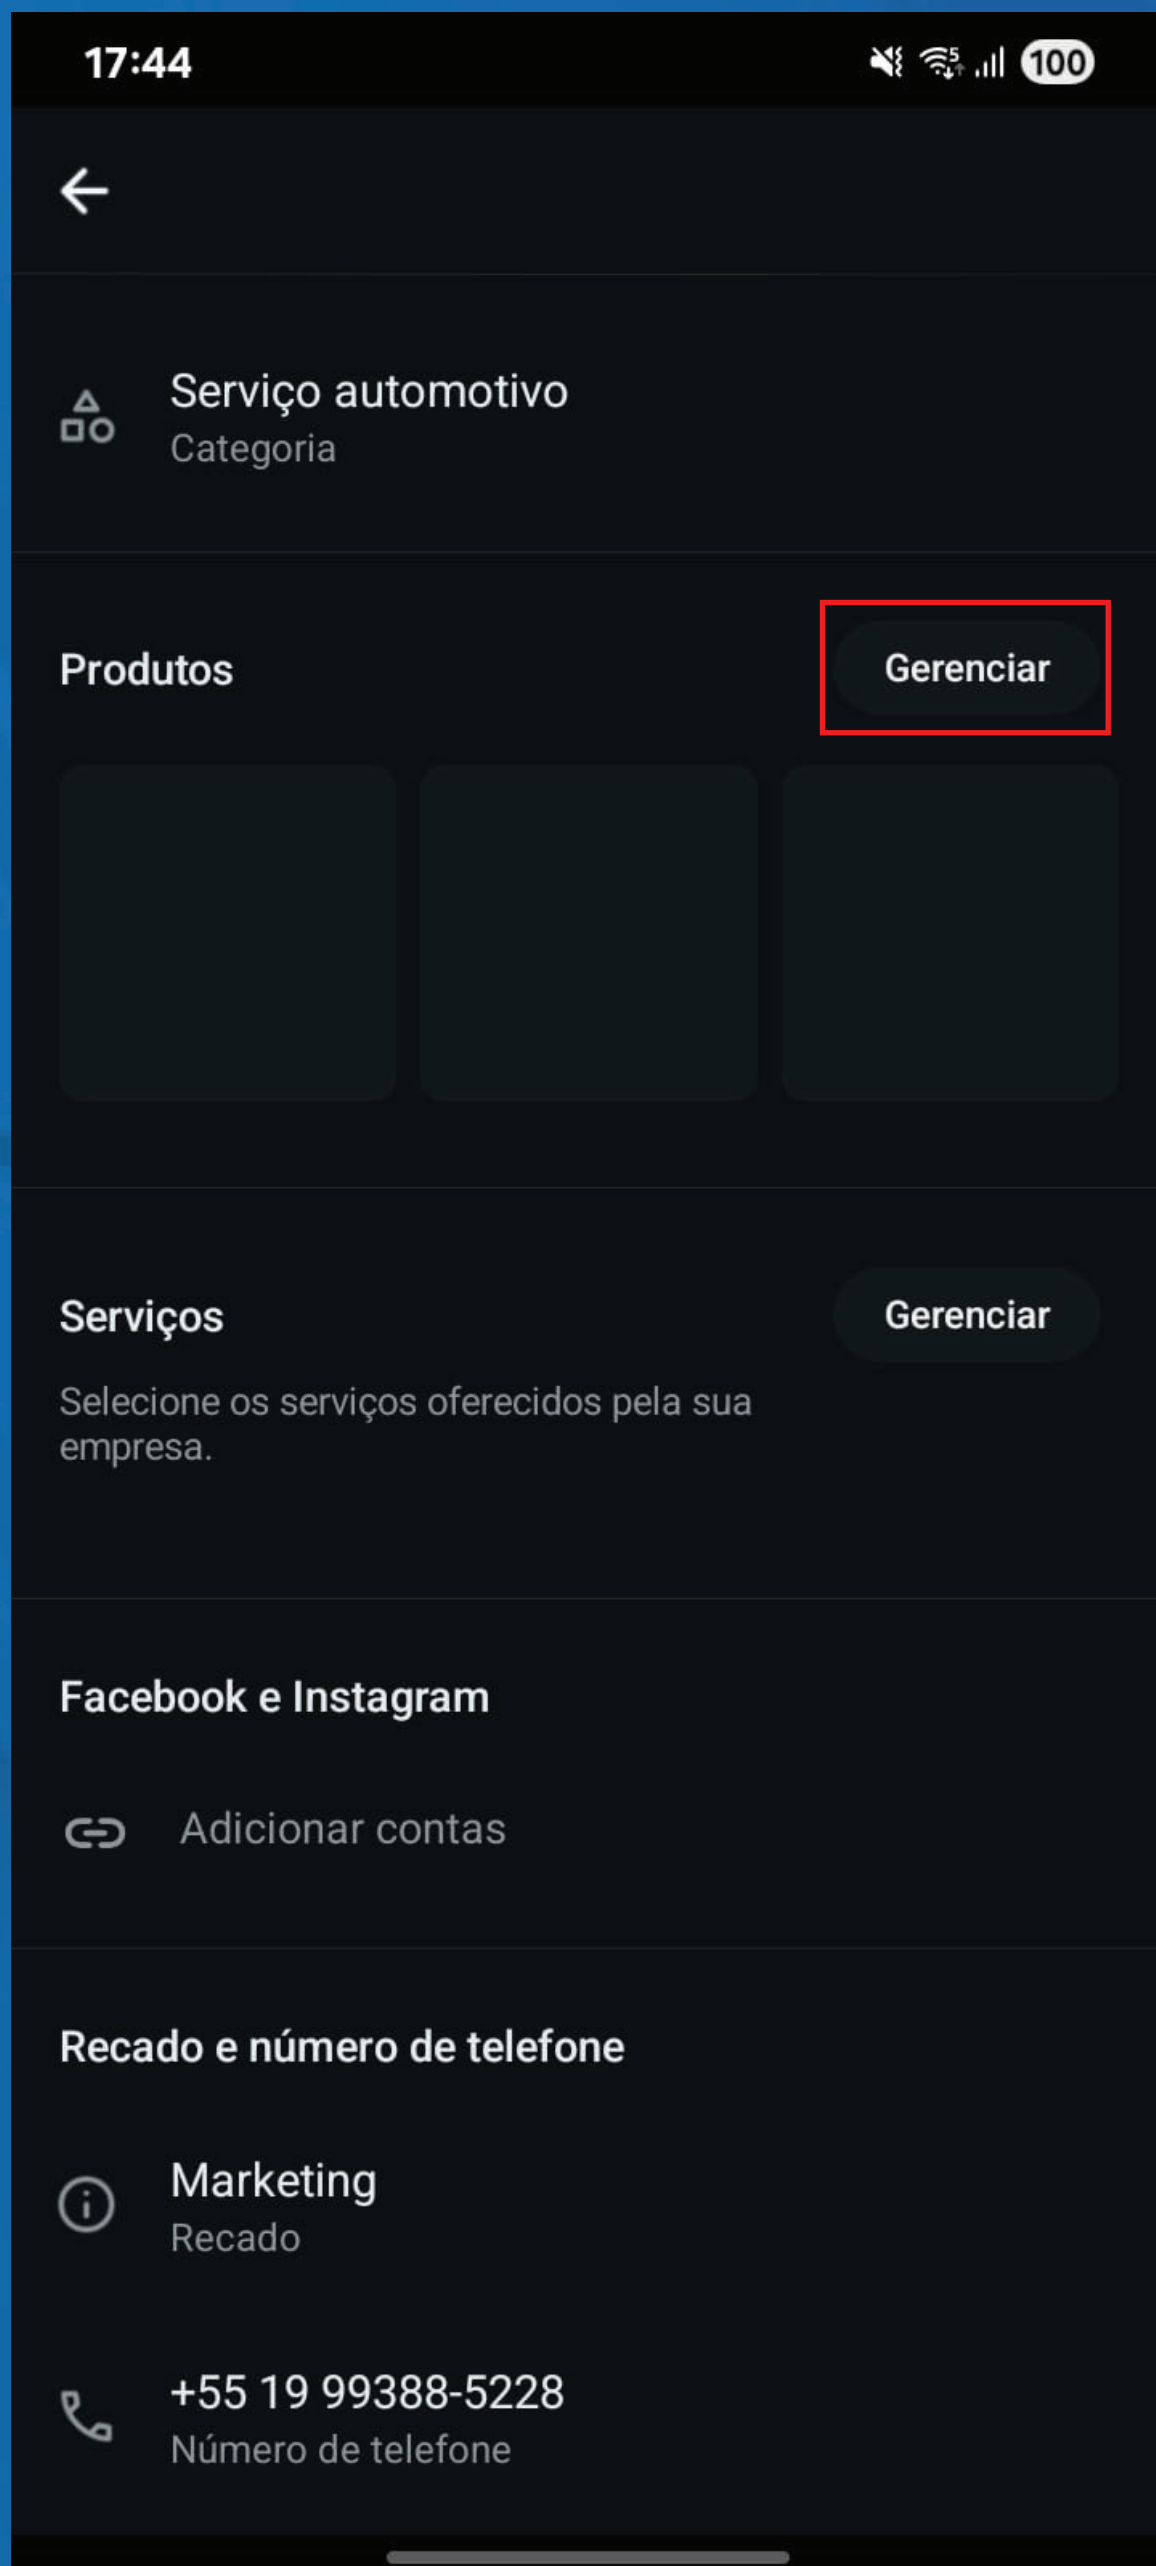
17:44

100

Serviço automotivo
Categoria

Produtos

Gerenciar

Serviços

Gerenciar

Selecione os serviços oferecidos pela sua empresa.

Facebook e Instagram

Adicionar contas

Recado e número de telefone

Marketing
Recado

+55 19 99388-5228
Número de telefone